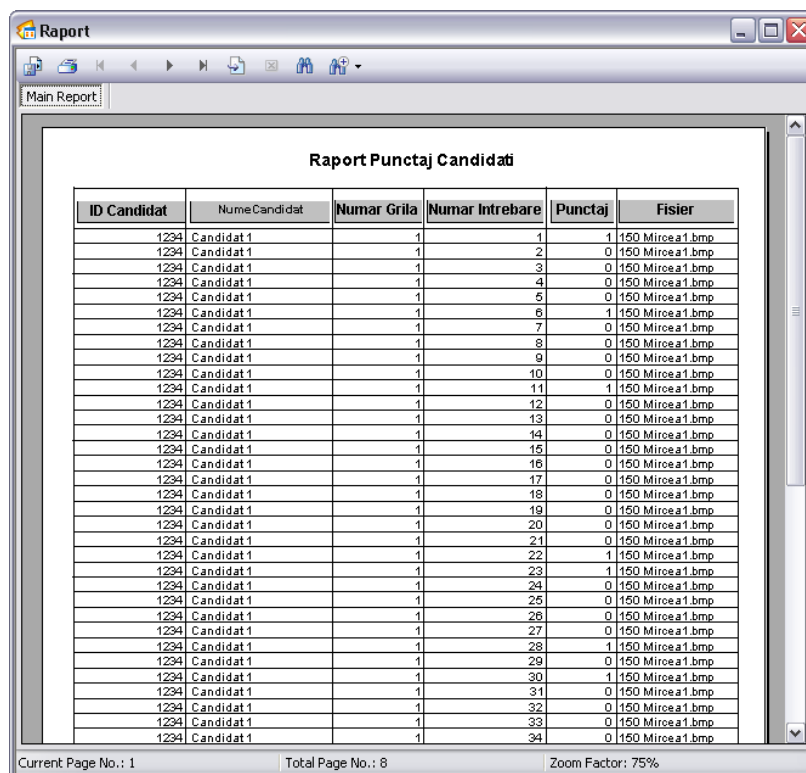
Raport

Main Report

Raport Punctaj Candidati

| ID Candidat | NumeCandidat | Numar Grila | Numar Intrebare | Punctaj | Fisier |
|---|---|---|---|---|---|
| 1234 | Candidat1 | 1 | 1 | 1 | 150 Mircea1.bmp |
| 1234 | Candidat1 | 1 | 2 | 0 | 150 Mircea1.bmp |
| 1234 | Candidat1 | 1 | 3 | 0 | 150 Mircea1.bmp |
| 1234 | Candidat1 | 1 | 4 | 0 | 150 Mircea1.bmp |
| 1234 | Candidat1 | 1 | 5 | 0 | 150 Mircea1.bmp |
| 1234 | Candidat1 | 1 | 6 | 1 | 150 Mircea1.bmp |
| 1234 | Candidat1 | 1 | 7 | 0 | 150 Mircea1.bmp |
| 1234 | Candidat1 | 1 | 8 | 0 | 150 Mircea1.bmp |
| 1234 | Candidat1 | 1 | 9 | 0 | 150 Mircea1.bmp |
| 1234 | Candidat1 | 1 | 10 | 0 | 150 Mircea1.bmp |
| 1234 | Candidat1 | 1 | 11 | 1 | 150 Mircea1.bmp |
| 1234 | Candidat1 | 1 | 12 | 0 | 150 Mircea1.bmp |
| 1234 | Candidat1 | 1 | 13 | 0 | 150 Mircea1.bmp |
| 1234 | Candidat1 | 1 | 14 | 0 | 150 Mircea1.bmp |
| 1234 | Candidat1 | 1 | 15 | 0 | 150 Mircea1.bmp |
| 1234 | Candidat1 | 1 | 16 | 0 | 150 Mircea1.bmp |
| 1234 | Candidat1 | 1 | 17 | 0 | 150 Mircea1.bmp |
| 1234 | Candidat1 | 1 | 18 | 0 | 150 Mircea1.bmp |
| 1234 | Candidat1 | 1 | 19 | 0 | 150 Mircea1.bmp |
| 1234 | Candidat1 | 1 | 20 | 0 | 150 Mircea1.bmp |
| 1234 | Candidat1 | 1 | 21 | 0 | 150 Mircea1.bmp |
| 1234 | Candidat1 | 1 | 22 | 1 | 150 Mircea1.bmp |
| 1234 | Candidat1 | 1 | 23 | 1 | 150 Mircea1.bmp |
| 1234 | Candidat1 | 1 | 24 | 0 | 150 Mircea1.bmp |
| 1234 | Candidat1 | 1 | 25 | 0 | 150 Mircea1.bmp |
| 1234 | Candidat1 | 1 | 26 | 0 | 150 Mircea1.bmp |
| 1234 | Candidat1 | 1 | 27 | 0 | 150 Mircea1.bmp |
| 1234 | Candidat1 | 1 | 28 | 1 | 150 Mircea1.bmp |
| 1234 | Candidat1 | 1 | 29 | 0 | 150 Mircea1.bmp |
| 1234 | Candidat1 | 1 | 30 | 1 | 150 Mircea1.bmp |
| 1234 | Candidat1 | 1 | 31 | 0 | 150 Mircea1.bmp |
| 1234 | Candidat1 | 1 | 32 | 0 | 150 Mircea1.bmp |
| 1234 | Candidat1 | 1 | 33 | 0 | 150 Mircea1.bmp |
| 1234 | Candidat1 | 1 | 34 | 0 | 150 Mircea1.bmp |

Current Page No.: 1 Total Page No.: 8 Zoom Factor: 75%